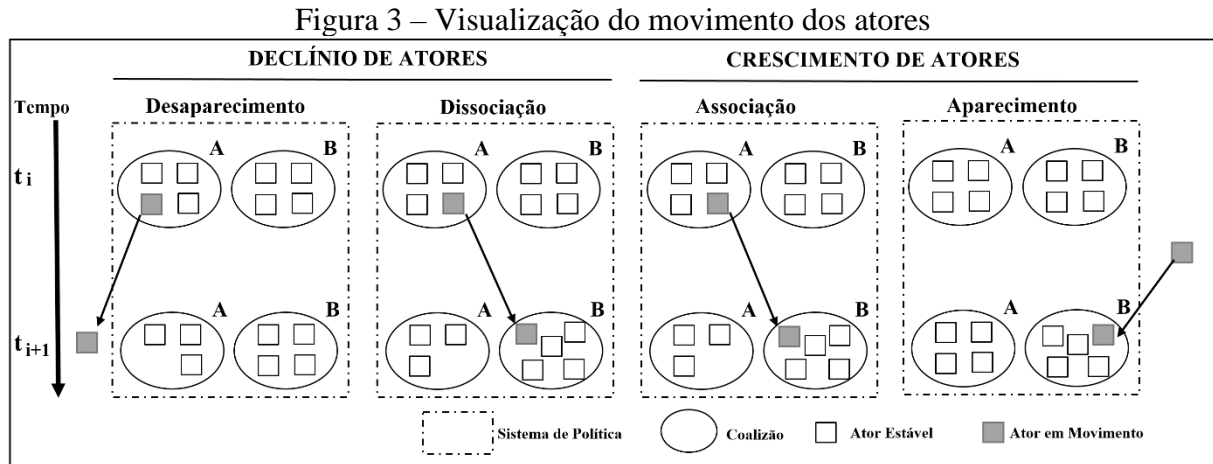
Figura 3 – Visualização do movimento dos atores

DECLÍNIO DE ATORES

CRESCIMENTO DE ATORES

Tempo

Desaparecimento

Dissociação

Associação

Aparecimento

$t_i$

A B A B A B A B

$t_{i+1}$

A B A B A B A B

Sistema de Política

Coalizão

Ator Estável

Ator em Movimento